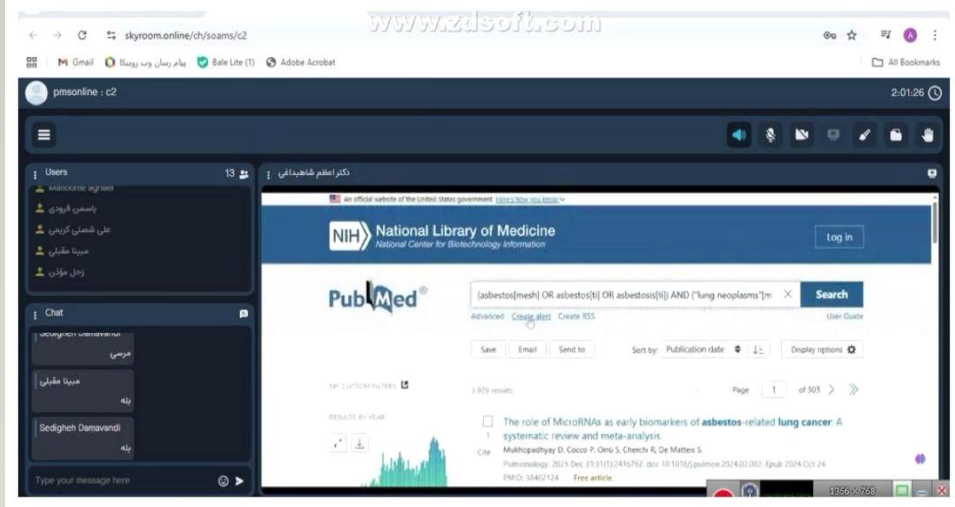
www.zdsoft.com

skyroom.online/ch/soams/c2

Gmail پیام رسان وب روبیکا Bale Lite (1) Adobe Acrobat All Bookmarks

pmsonline : c2

2:01:26

Users 13

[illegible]

یاسمن فرودی

علی شمس کریمی

مینا مقبلی

زحل مؤذن

Chat

Sedigheh Damavandi

مرسی

مینا مقبلی

بله

Sedigheh Damavandi

بله

Type your message here

دکتر اعظم شاهبداغی

An official website of the United States government Here's how you know

NIH National Library of Medicine
National Center for Biotechnology Information

Log in

PubMed®

(asbestos[mesh] OR asbestos[ti] OR asbestosis[ti]) AND ("lung neoplasms"[m

Search

Advanced Create alert Create RSS

User Guide

Save Email Send to

Sort by: Publication date

Display options

MY CUSTOM FILTERS

RESULTS BY YEAR

3,029 results

Page 1 of 303

The role of MicroRNAs as early biomarkers of asbestos-related lung cancer: A systematic review and meta-analysis.

1

Cite

Mukhopadhyay D, Cocco P, Orrù S, Cherchi R, De Matteis S.

Pulmonology. 2025 Dec 31;31(1):2416792. doi: 10.1016/j.pulmoe.2024.02.002. Epub 2024 Oct 24.

PMID: 38402124 Free article.

1366 × 768